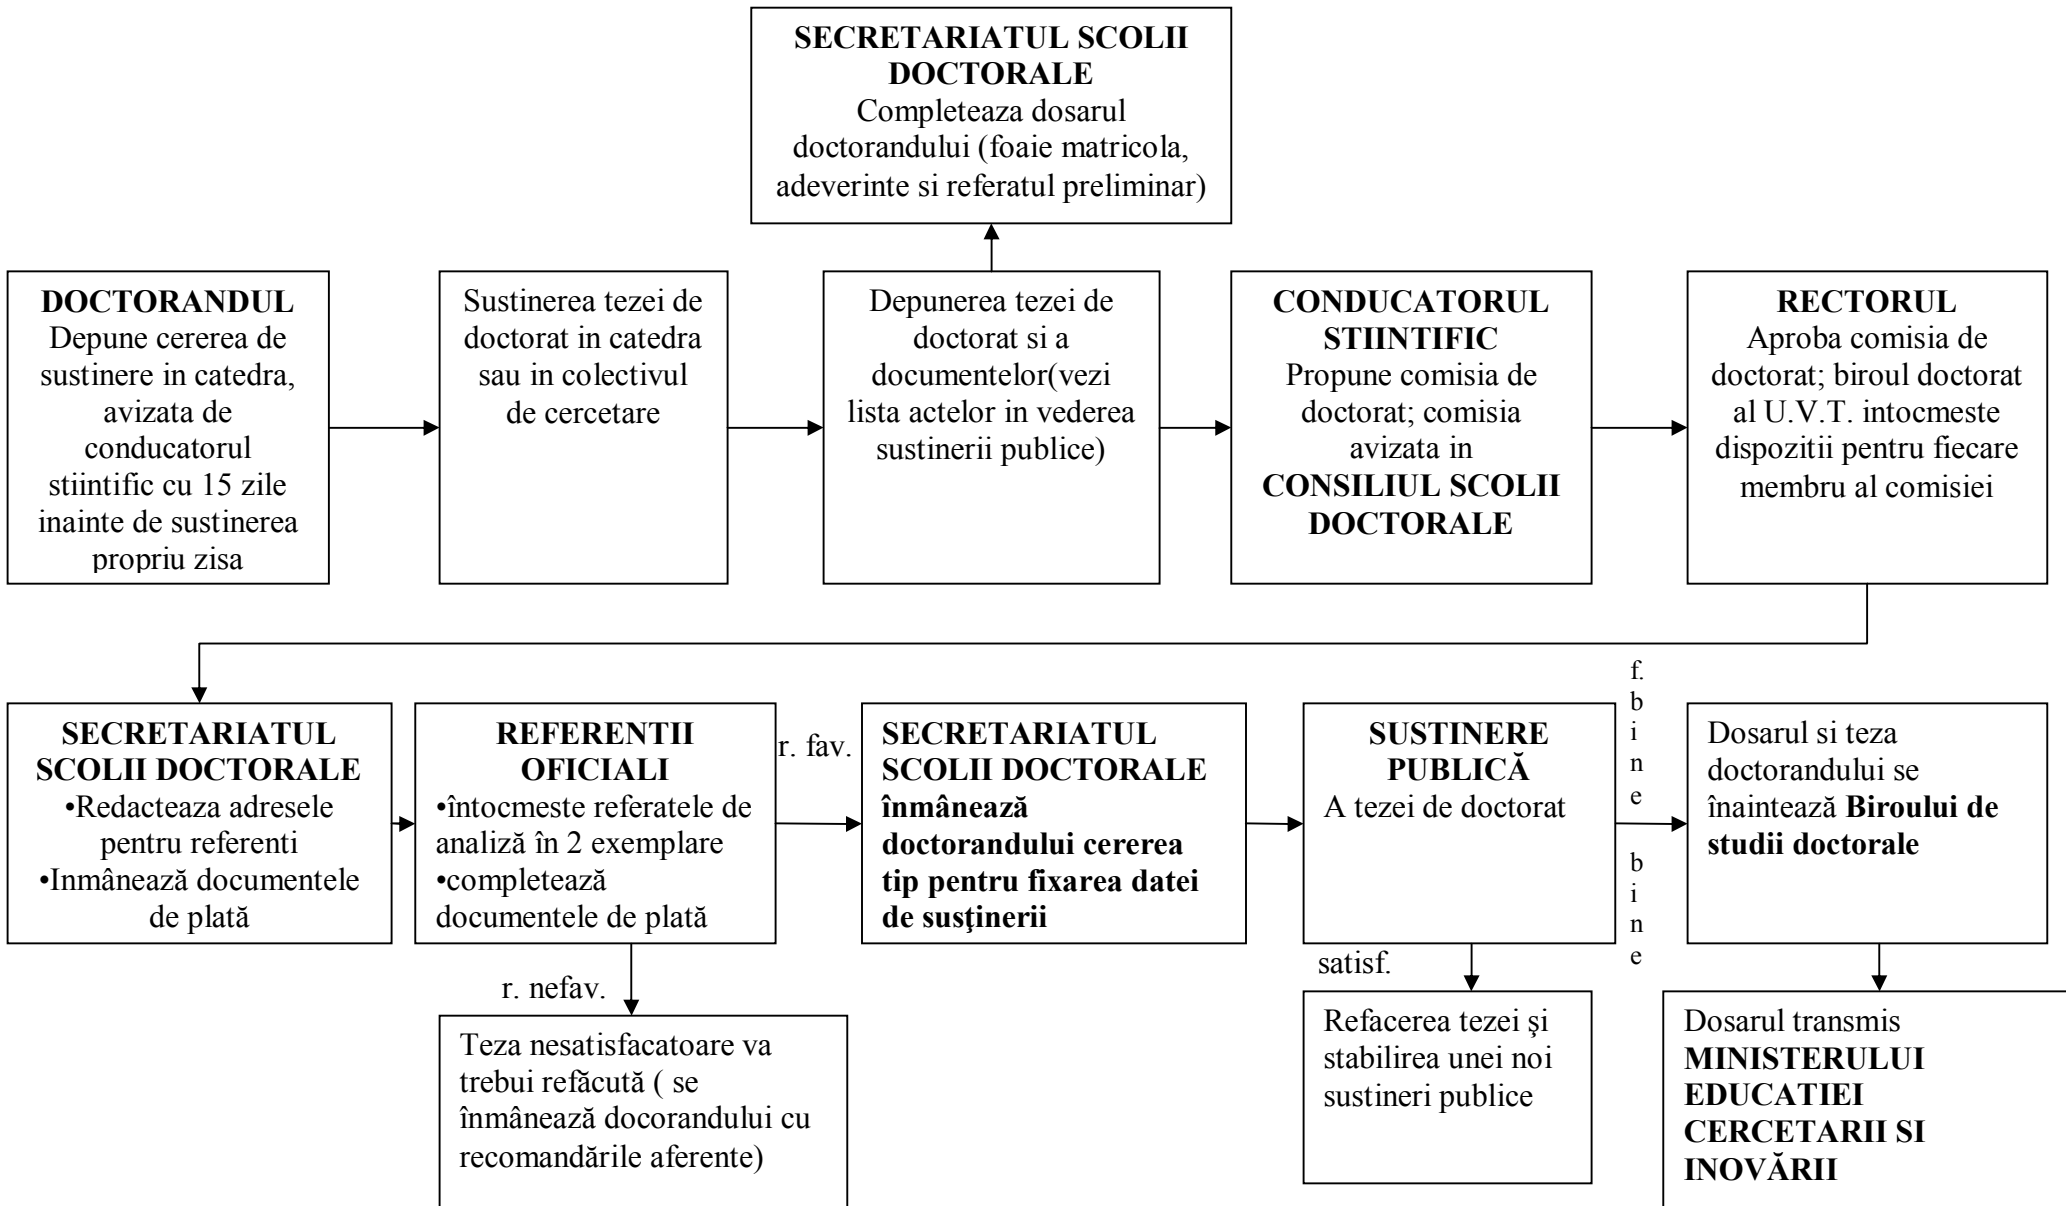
SECRETARIATUL SCOLII DOCTORALE
Completeaza dosarul doctorandului (foaie matricola, adeverinte si referatul preliminar)

DOCTORANDUL
Depune cererea de sustinere in catedra, avizata de conducatorul stiintific cu 15 zile inainte de sustinerea propriu zisa

Sustinerea tezei de doctorat in catedra sau in colectivul de cercetare

Depunerea tezei de doctorat si a documentelor(vezi lista actelor in vederea sustinerii publice)

CONDUCATORUL STIINTIFIC
Propune comisia de doctorat; comisia avizata in
CONSILIUL SCOLII DOCTORALE

RECTORUL
Aproba comisia de doctorat; biroul doctorat al U.V.T. intocmeste dispozitii pentru fiecare membru al comisiei

SECRETARIATUL SCOLII DOCTORALE
•Redacteaza adresele pentru referenti
•Inmânează documentele de plată

REFERENTII OFICIALI
•întocmeste referatele de analiză în 2 exemplare
•completează documentele de plată

r. fav.

SECRETARIATUL SCOLII DOCTORALE
înmânează doctorandului cererea tip pentru fixarea datei de susţinerii

SUSTINERE PUBLICĂ
A tezei de doctorat

f. bine

bine

Dosarul si teza doctorandului se înaintează Biroului de studii doctorale

r. nefav.

Teza nesatisfacatoare va trebui refăcută ( se înmânează docorandului cu recomandările aferente)

satisf.

Refacerea tezei şi stabilirea unei noi sustineri publice

Dosarul transmis MINISTERULUI EDUCATIEI CERCETARII SI INOVĂRII